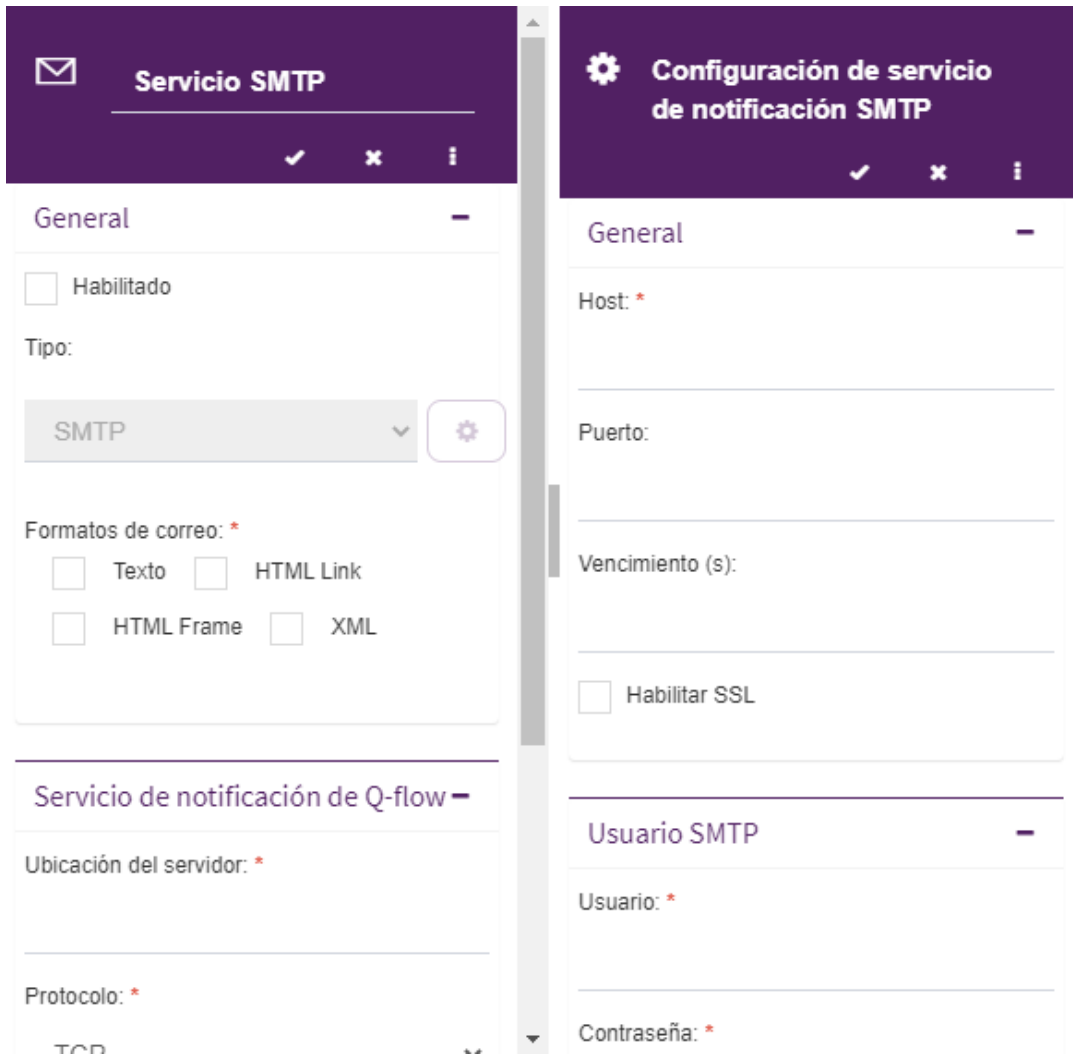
Servicio SMTP

General

Habilitado

Tipo:

SMTP

Formatos de correo: *

Texto

HTML Link

HTML Frame

XML

Servicio de notificación de Q-flow

Ubicación del servidor: *

Protocolo: *

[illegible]

Configuración de servicio de notificación SMTP

General

Host: *

Puerto:

Vencimiento (s):

Habilitar SSL

Usuario SMTP

Usuario: *

Contraseña: *